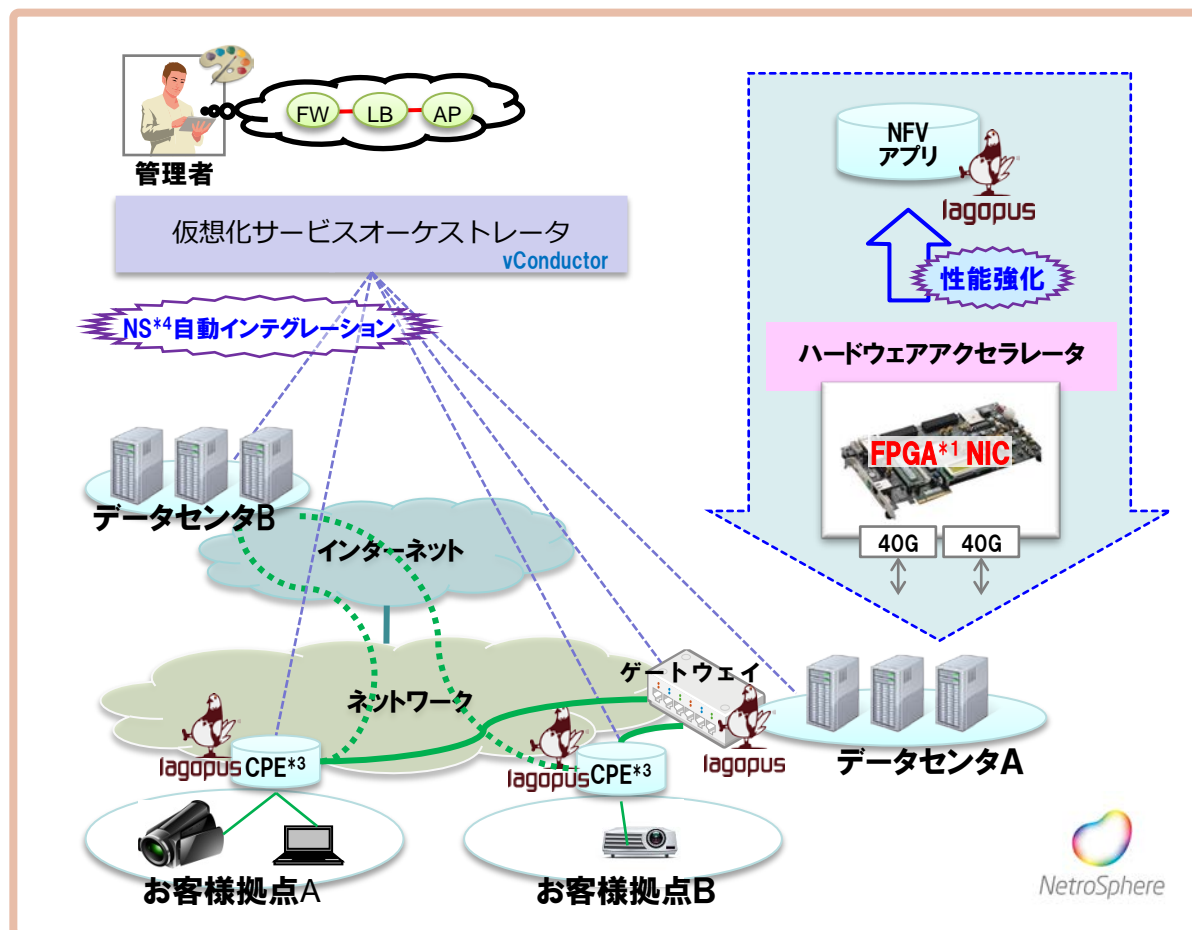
FW LB AP

管理者

仮想化サービスオーケストレータ

vConductor

NS*4自動インテグレーション

データセンタB

インターネット

ネットワーク

ゲートウェイ

lagopus CPE*3

lagopus CPE*3

lagopus

データセンタA

お客様拠点A

お客様拠点B

NFV アプリ

lagopus

性能強化

ハードウェアアクセラレータ

FPGA*1 NIC

40G 40G

NetroSphere